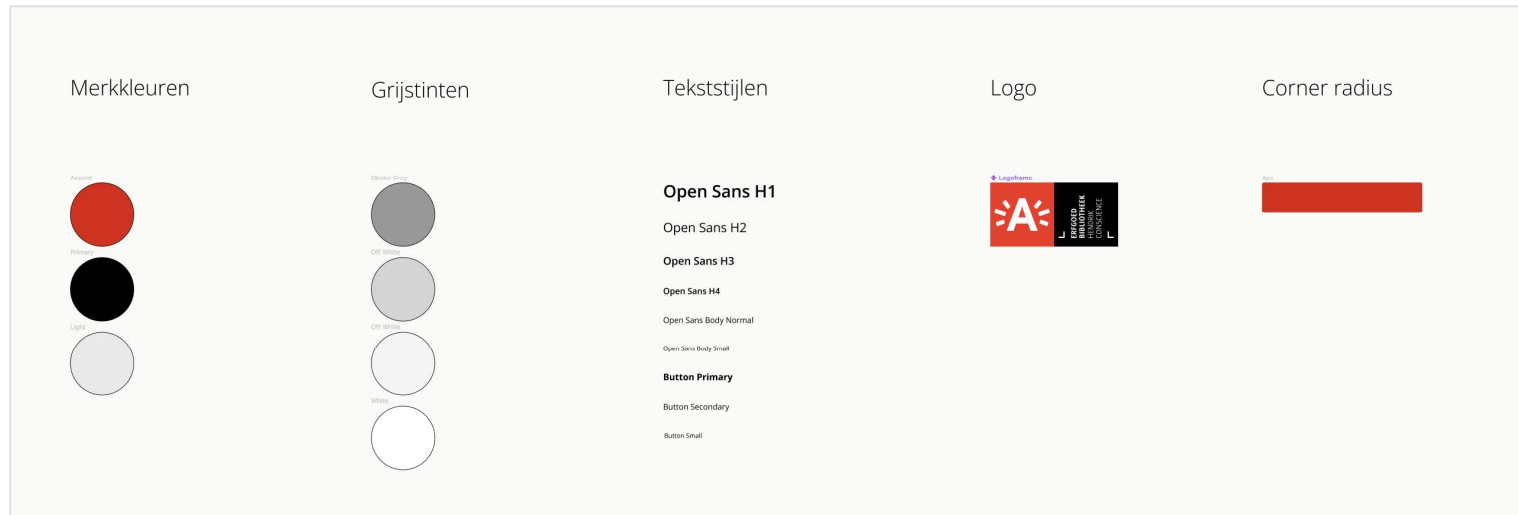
Merkkleuren

Accent

Primary

Light

Grijstinten

Stroke Grey

Off White

Off White

White

Tekststijlen

Open Sans H1

Open Sans H2

Open Sans H3

Open Sans H4

Open Sans Body Normal

Open Sans Body Small

Button Primary

Button Secondary

Button Small

Logo

Logoframe

A

ERFGOED BIBLIOTHEEK HENDRIK CONSCIENCE

Corner radius

4px